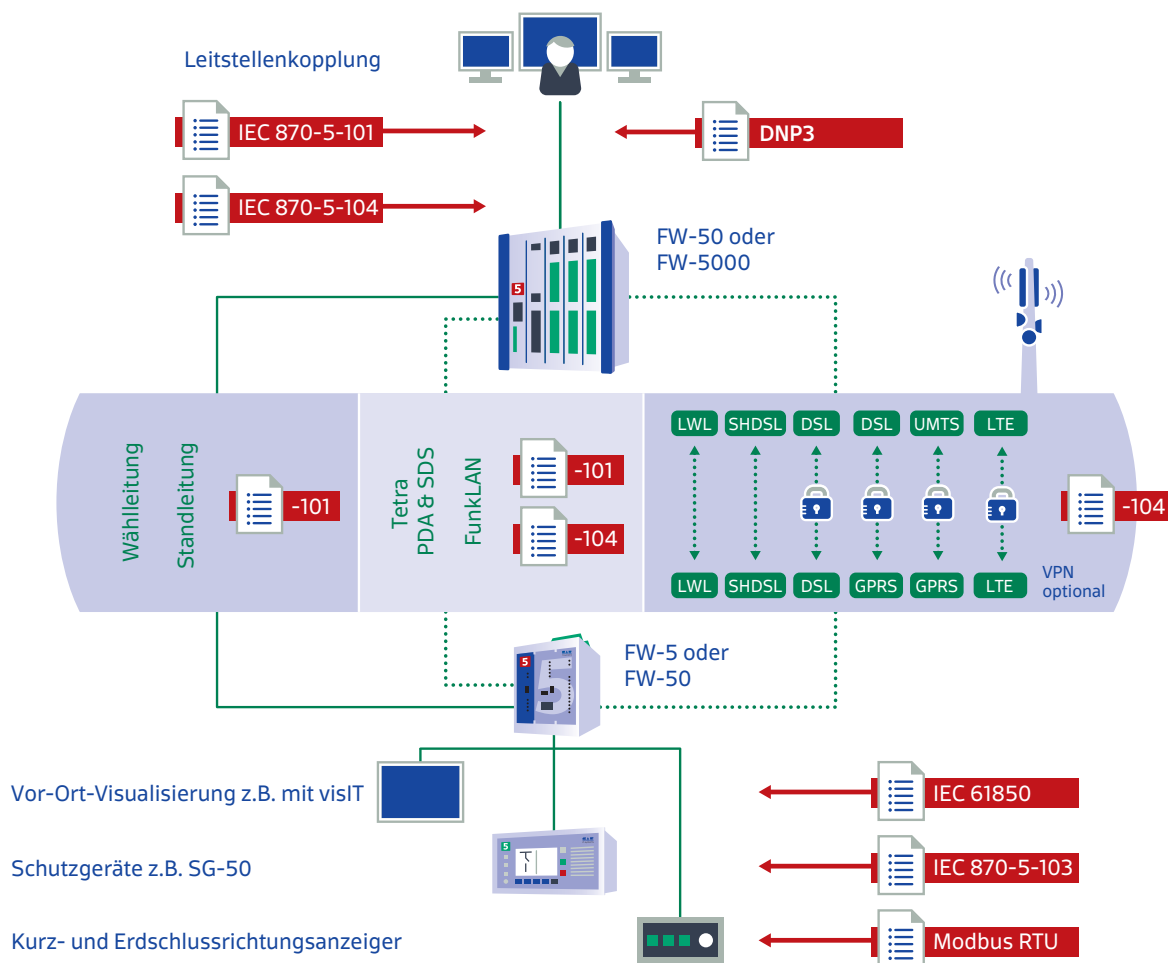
Leitstellenkopplung

IEC 870-5-101

DNP3

IEC 870-5-104

FW-50 oder FW-5000

Wählleitung

Standleitung

-101

Tetra PDA & SDS

FunkLAN

-101

-104

| LWL | SHDSL | DSL | DSL | UMTS | LTE |
|---|---|---|---|---|---|
| LWL | SHDSL | DSL | GPRS | GPRS | LTE |

-104

VPN optional

FW-5 oder FW-50

5

5

Vor-Ort-Visualisierung z.B. mit visIT

Schutzgeräte z.B. SG-50

Kurz- und Erdschlussrichtungsanzeiger

IEC 61850

IEC 870-5-103

Modbus RTU